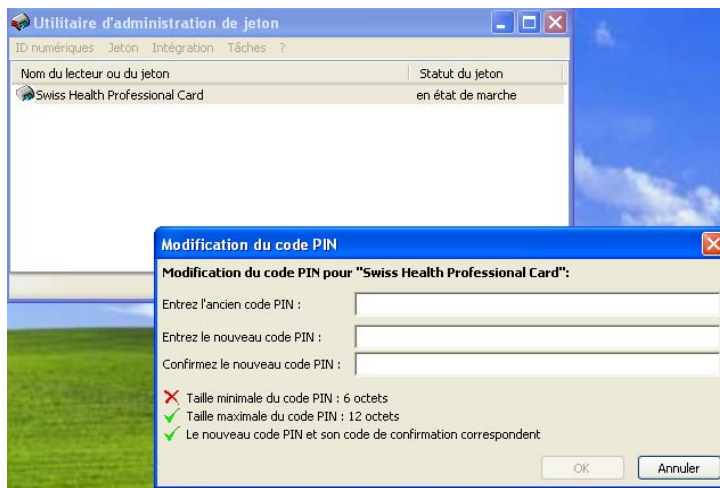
Utilitaire d'administration de jeton

ID numériques Jeton Intégration Tâches ?

| Nom du lecteur ou du jeton | Statut du jeton |
|---|---|
| Swiss Health Professional Card | en état de marche |

Modification du code PIN

Modification du code PIN pour "Swiss Health Professional Card":

Entrez l'ancien code PIN :

Entrez le nouveau code PIN :

Confirmez le nouveau code PIN :

Taille minimale du code PIN : 6 octets

Taille maximale du code PIN : 12 octets

Le nouveau code PIN et son code de confirmation correspondent

OK Annuler